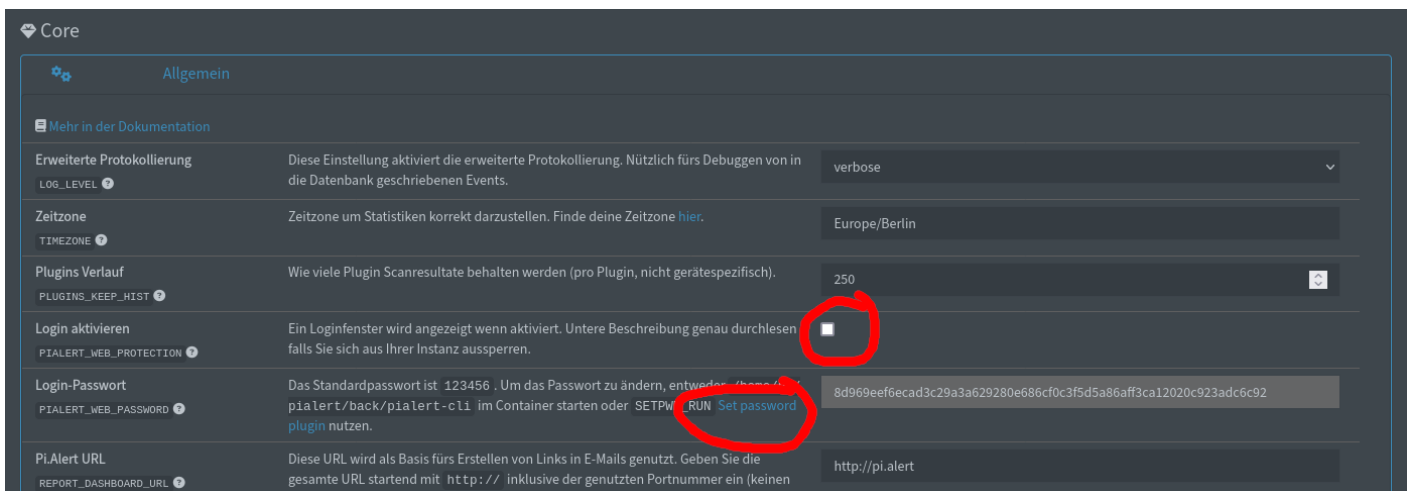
Core

Allgemein

Mehr in der Dokumentation

| | | |
|---|---|---|
| Erweiterte Protokollierung LOG_LEVEL | Diese Einstellung aktiviert die erweiterte Protokollierung. Nützlich fürs Debuggen von in die Datenbank geschriebenen Events. | verbose |
| Zeitzone TIMEZONE | Zeitzone um Statistiken korrekt darzustellen. Finde deine Zeitzone hier. | Europe/Berlin |
| Plugins Verlauf PLUGINS_KEEP_HIST | Wie viele Plugin Scanresultate behalten werden (pro Plugin, nicht gerätespezifisch). | 250 |
| Login aktivieren PIALERT_WEB_PROTECTION | Ein Loginfenster wird angezeigt wenn aktiviert. Untere Beschreibung genau durchlesen falls Sie sich aus Ihrer Instanz aussperren. | |
| Login-Passwort PIALERT_WEB_PASSWORD | Das Standardpasswort ist 123456 . Um das Passwort zu ändern, entweder /home/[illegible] pialert/back/pialert-cli im Container starten oder SETPW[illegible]_RUN Set password plugin nutzen. | 8d969eef6ecad3c29a3a629280e686cf0c3f5d5a86aff3ca12020c923adc6c92 |
| Pi.Alert URL REPORT_DASHBOARD_URL | Diese URL wird als Basis fürs Erstellen von Links in E-Mails genutzt. Geben Sie die gesamte URL startend mit http:// inklusive der genutzten Portnummer ein (keinen | http://pi.alert |